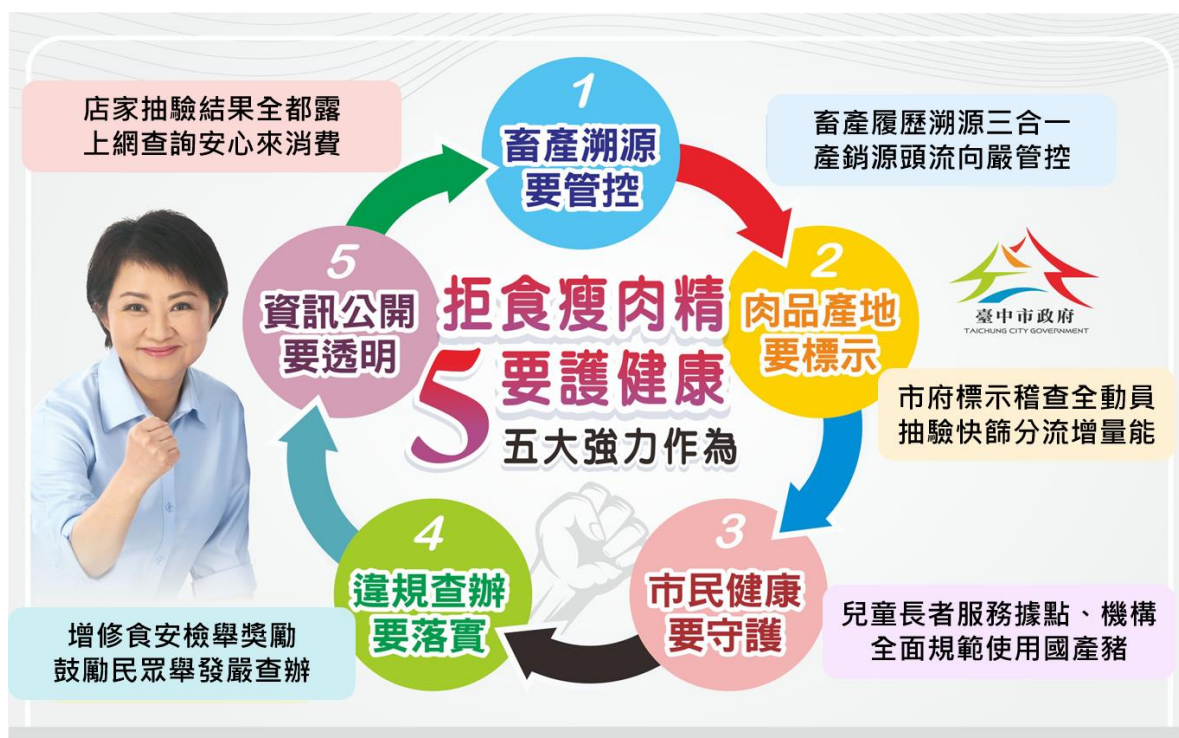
店家抽驗結果全都露
上網查詢安心來消費

1
畜產溯源
要管控

畜產履歷溯源三合一
產銷源頭流向嚴管控

5
資訊公開
要透明

拒食瘦肉精
5 要護健康
五大強力作為

2
肉品產地
要標示

臺中市政府
TAICHUNG CITY GOVERNMENT

市府標示稽查全動員
抽驗快篩分流增量能

4
違規查辦
要落實

3
市民健康
要守護

增修食安檢舉獎勵
鼓勵民眾舉發嚴查辦

兒童長者服務據點、機構
全面規範使用國產豬